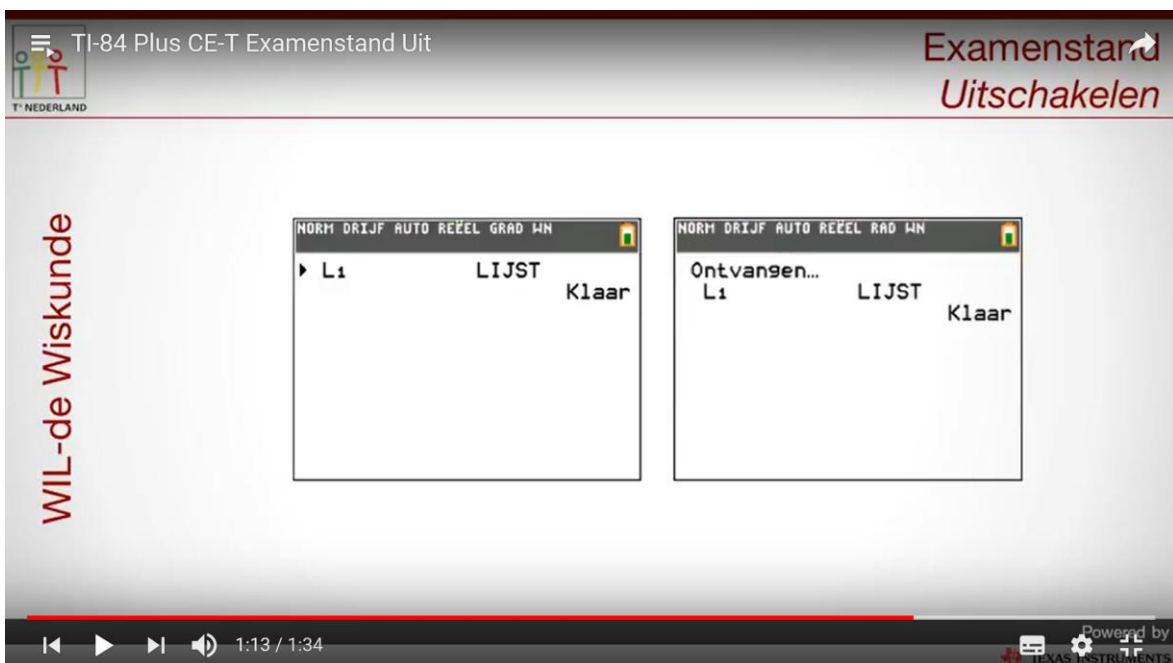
TI-84 Plus CE-T Examenstand Uit

T³ NEDERLAND

Examenstand
Uitschakelen

WIL-de Wiskunde

NORM DRIJF AUTO REËEL GRAD WN
▸ L₁ LIJST
Klaar

NORM DRIJF AUTO REËEL RAD WN
Ontvangen…
L₁ LIJST
Klaar

1:13 / 1:34

Powered by
TEXAS INSTRUMENTS